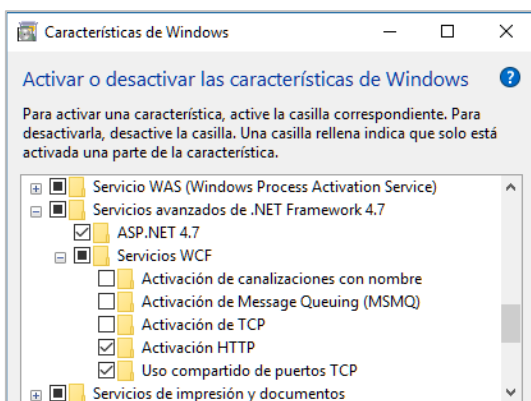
Características de Windows

Activar o desactivar las características de Windows

Para activar una característica, active la casilla correspondiente. Para desactivarla, desactive la casilla. Una casilla rellena indica que solo está activada una parte de la característica.

Servicio WAS (Windows Process Activation Service)
Servicios avanzados de .NET Framework 4.7
ASP.NET 4.7
Servicios WCF
Activación de canalizaciones con nombre
Activación de Message Queuing (MSMQ)
Activación de TCP
Activación HTTP
Uso compartido de puertos TCP
Servicios de impresión y documentos